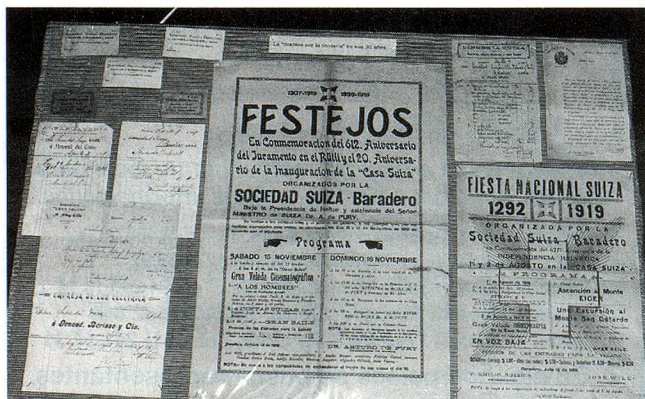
La "Suiza" por la Historia" en sus 30 años

1307-1919 1899-1919

FESTEJOS

En Conmemoracion del 612. Aniversario del Juramento en el Rütli y el 20. Aniversario de la Inauguración de la "Casa Suiza"

ORGANIZADOS POR LA

SOCIEDAD SUIZA - Baradero

Bajo la Protección de Honor y asistencia del Señor MINISTRO DE SUIZA Dr. A. de PURY

Programa

SABADO 15 NOVIEMBRE

Gran Velada Cinematográfica

LOS HOMBRES

DOMINGO 16 NOVIEMBRE

FIESTA NACIONAL SUIZA

1292 1919

ORGANIZADA POR LA

Sociedad Suiza - Baradero

INDEPENDENCIA HELVETICA

1 y 2 de AGOSTO en la "CASA SUIZA"

PROGRAMA

Ascención al Monte EIGER

Una Excursión al Monte San Gotardo

EN VOZ BAJA

EMPRESA DE LUZ ELECTRICA

Arnaud, Borisso y Cia.

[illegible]